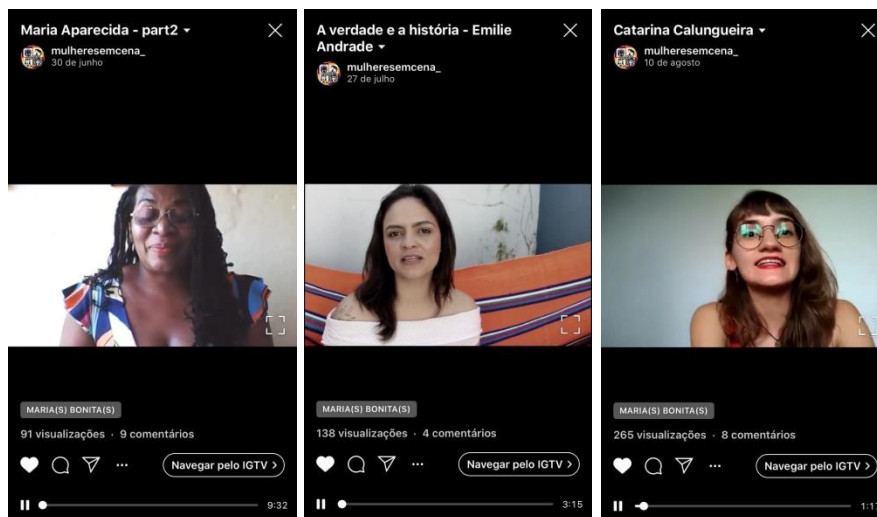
Maria Aparecida - part2 ▾
mulheresemcena_
30 de junho

MARIA(S) BONITA(S)
91 visualizações · 9 comentários
Navegar pelo IGTV >
9:32

A verdade e a história - Emilie Andrade ▾
mulheresemcena_
27 de julho

MARIA(S) BONITA(S)
138 visualizações · 4 comentários
Navegar pelo IGTV >
3:15

Catarina Calungueira ▾
mulheresemcena_
10 de agosto

MARIA(S) BONITA(S)
265 visualizações · 8 comentários
Navegar pelo IGTV >
1:1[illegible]